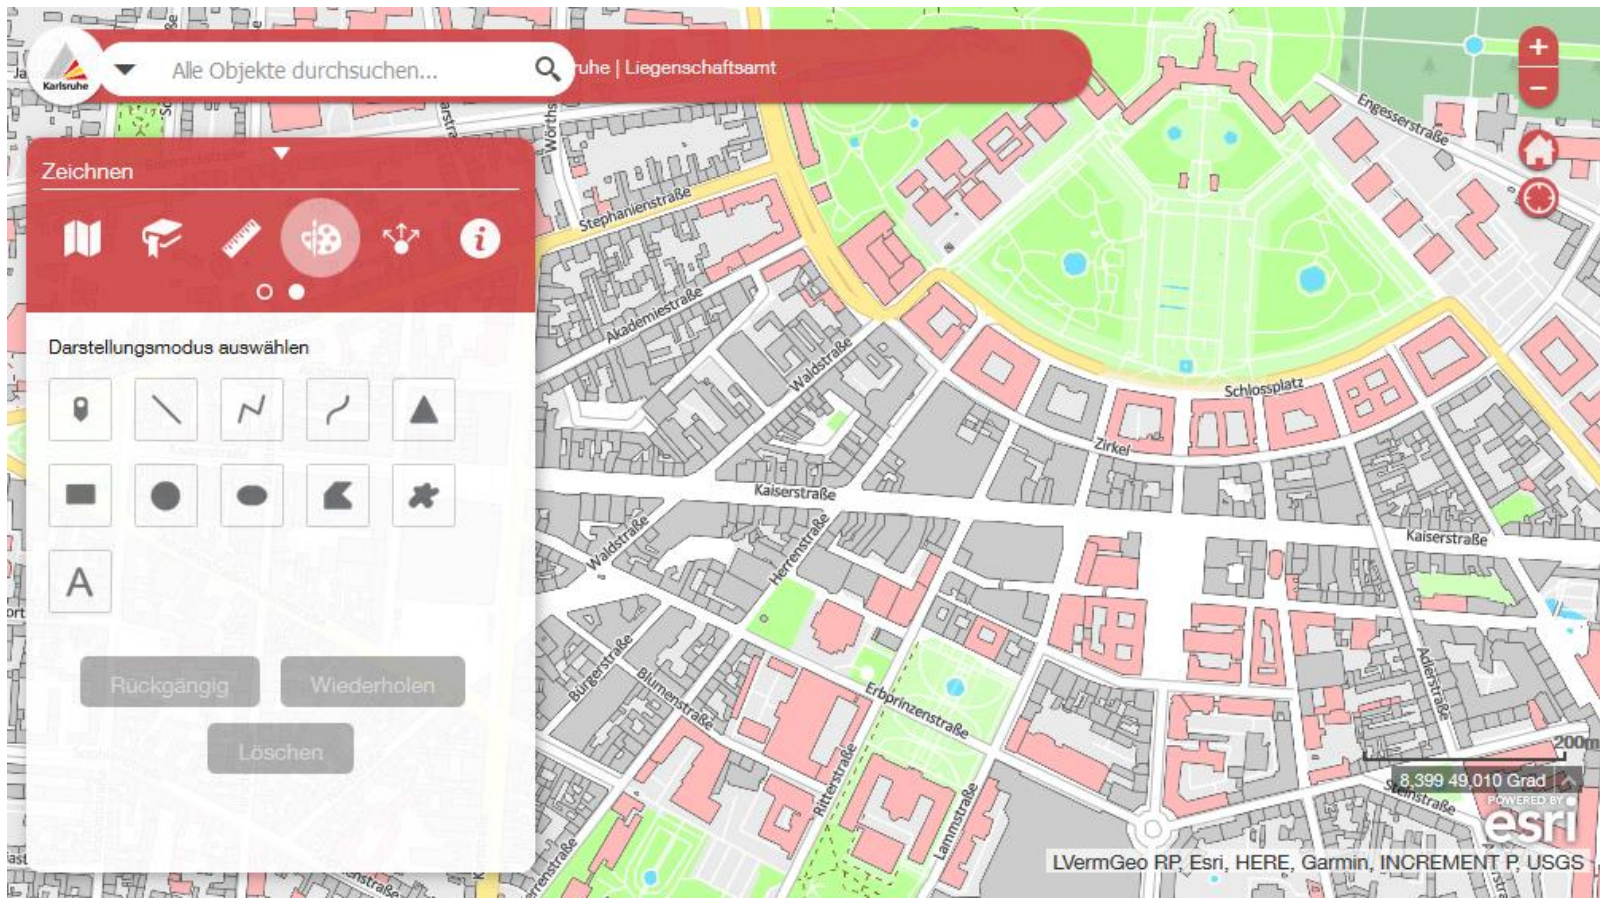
Karlsruhe

Alle Objekte durchsuchen...

uhe | Liegenschaftsamt

Zeichnen

Darstellungsmodus auswählen

A

Rückgängig

Wiederholen

Löschen

Engesserstraße

Stephanienstraße

Akademiestraße

Waldstraße

Schlossplatz

Zirkel

Kaiserstraße

Kaiserstraße

Waldstraße

Herrenstraße

Bürgerstraße

Blumenstraße

Erbprinzenstraße

Ritterstraße

Lammstraße

Adlerstraße

Wörths

200m

8,399 49,010 Grad

POWERED BY esri

LVermGeo RP, Esri, HERE, Garmin, INCREMENT P, USGS